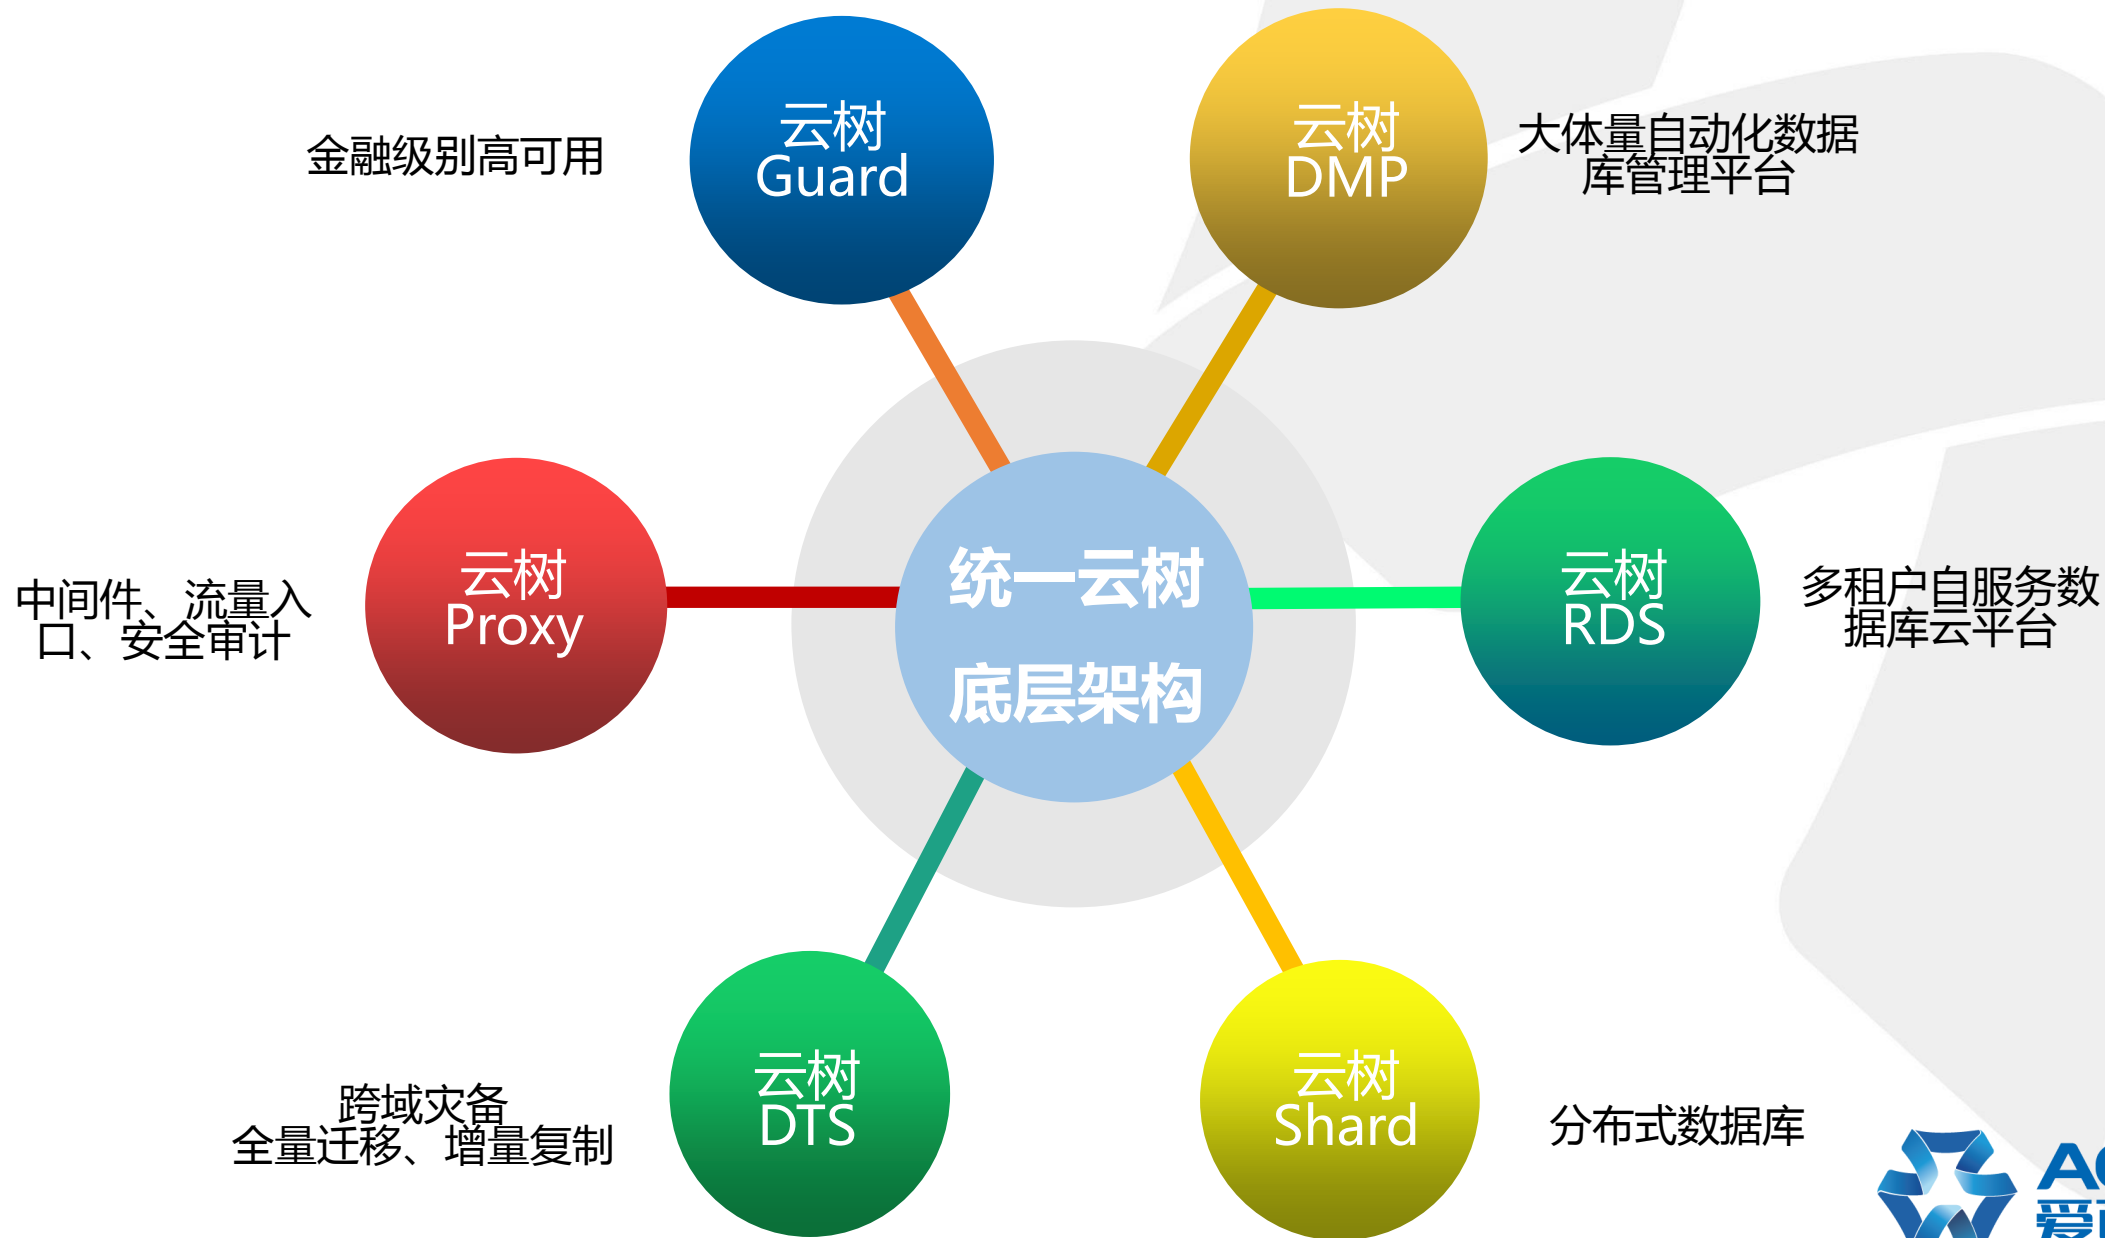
金融级别高可用

云树
Guard

云树
DMP

大体量自动化数据库管理平台

中间件、流量入口、安全审计

云树
Proxy

统一云树
底层架构

云树
RDS

多租户自服务数据库云平台

跨域灾备
全量迁移、增量复制

云树
DTS

云树
Shard

分布式数据库

A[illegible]
爱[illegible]